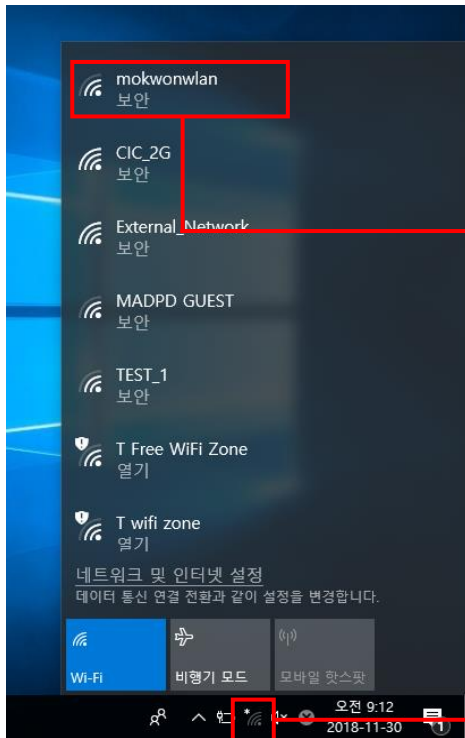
mokwonwlan
보안

CIC_2G
보안

External_Network
보안

MADPD GUEST
보안

TEST_1
보안

T Free WiFi Zone
열기

T wifi zone
열기

네트워크 및 인터넷 설정
데이터 통신 연결 전환과 같이 설정을 변경합니다.

Wi-Fi

비행기 모드

모바일 핫스팟

오전 9:12
2018-11-30

1